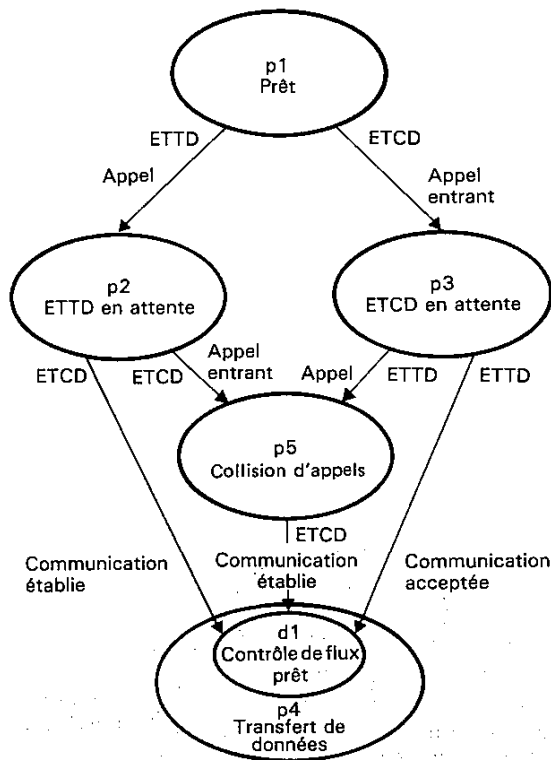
p1
Prêt

ETTD
Appel

ETCD
Appel entrant

p2
ETTD en attente

p3
ETCD en attente

ETCD
ETCD
Appel entrant
Appel
ETTD
ETTD

p5
Collision d'appels

ETCD

Communication établie
Communication établie
Communication acceptée

d1
Contrôle de flux prêt

p4
Transfert de données